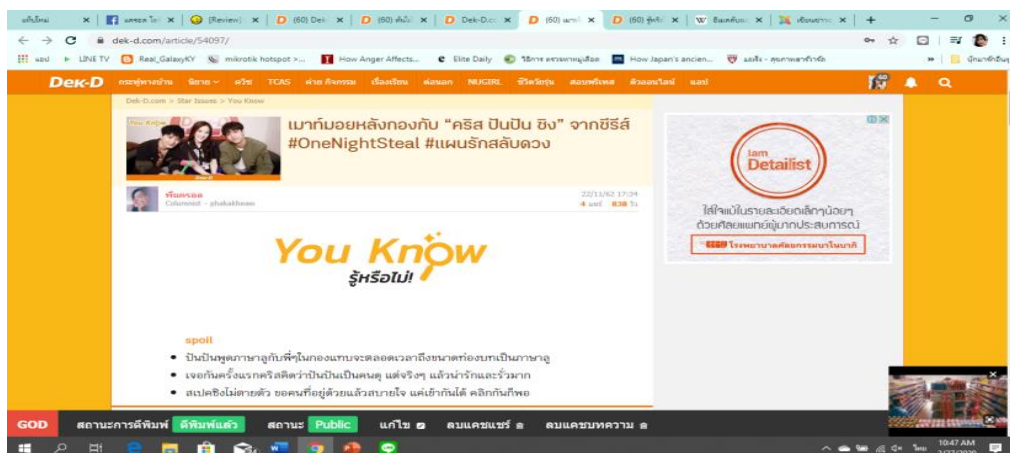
dek-d.com/article/54097/

Dek-D

TCAS

NUGIRL

Dek-D.com > Star Issues > You Know

เมาท์มอยหลังกองกับ "คริส ปันปัน ชิง" จากซีรีส์ #OneNightSteal #แผนรักสลับดวง

22/11/62 17:34

You Know
รู้หรือไม่!

spoil

• ปันปันพูดภาษาลูกกับพี่ๆในกองแทบจะตลอดเวลาถึงขนาดท่องบทเป็นภาษาลู

• เจอกันครั้งแรกคริสคิดว่าปันปันเป็นคนดุ แต่จริงๆ แล้วน่ารักและรั่วมาก

• สเปคชิงไม่ตายตัว ขอคนที่อยู่ด้วยแล้วสบายใจ แค่เข้ากันได้ คลิกกันก็พอ

Iam Detailist

ใส่ใจแม้ในรายละเอียดเล็กๆน้อยๆ ด้วยศัลยแพทย์ผู้มากประสบการณ์

GOD สถานะการตีพิมพ์ ตีพิมพ์แล้ว สถานะ Public แก้ไข ลบแคชแชร์ ลบแคชบทความ

10:47 AM